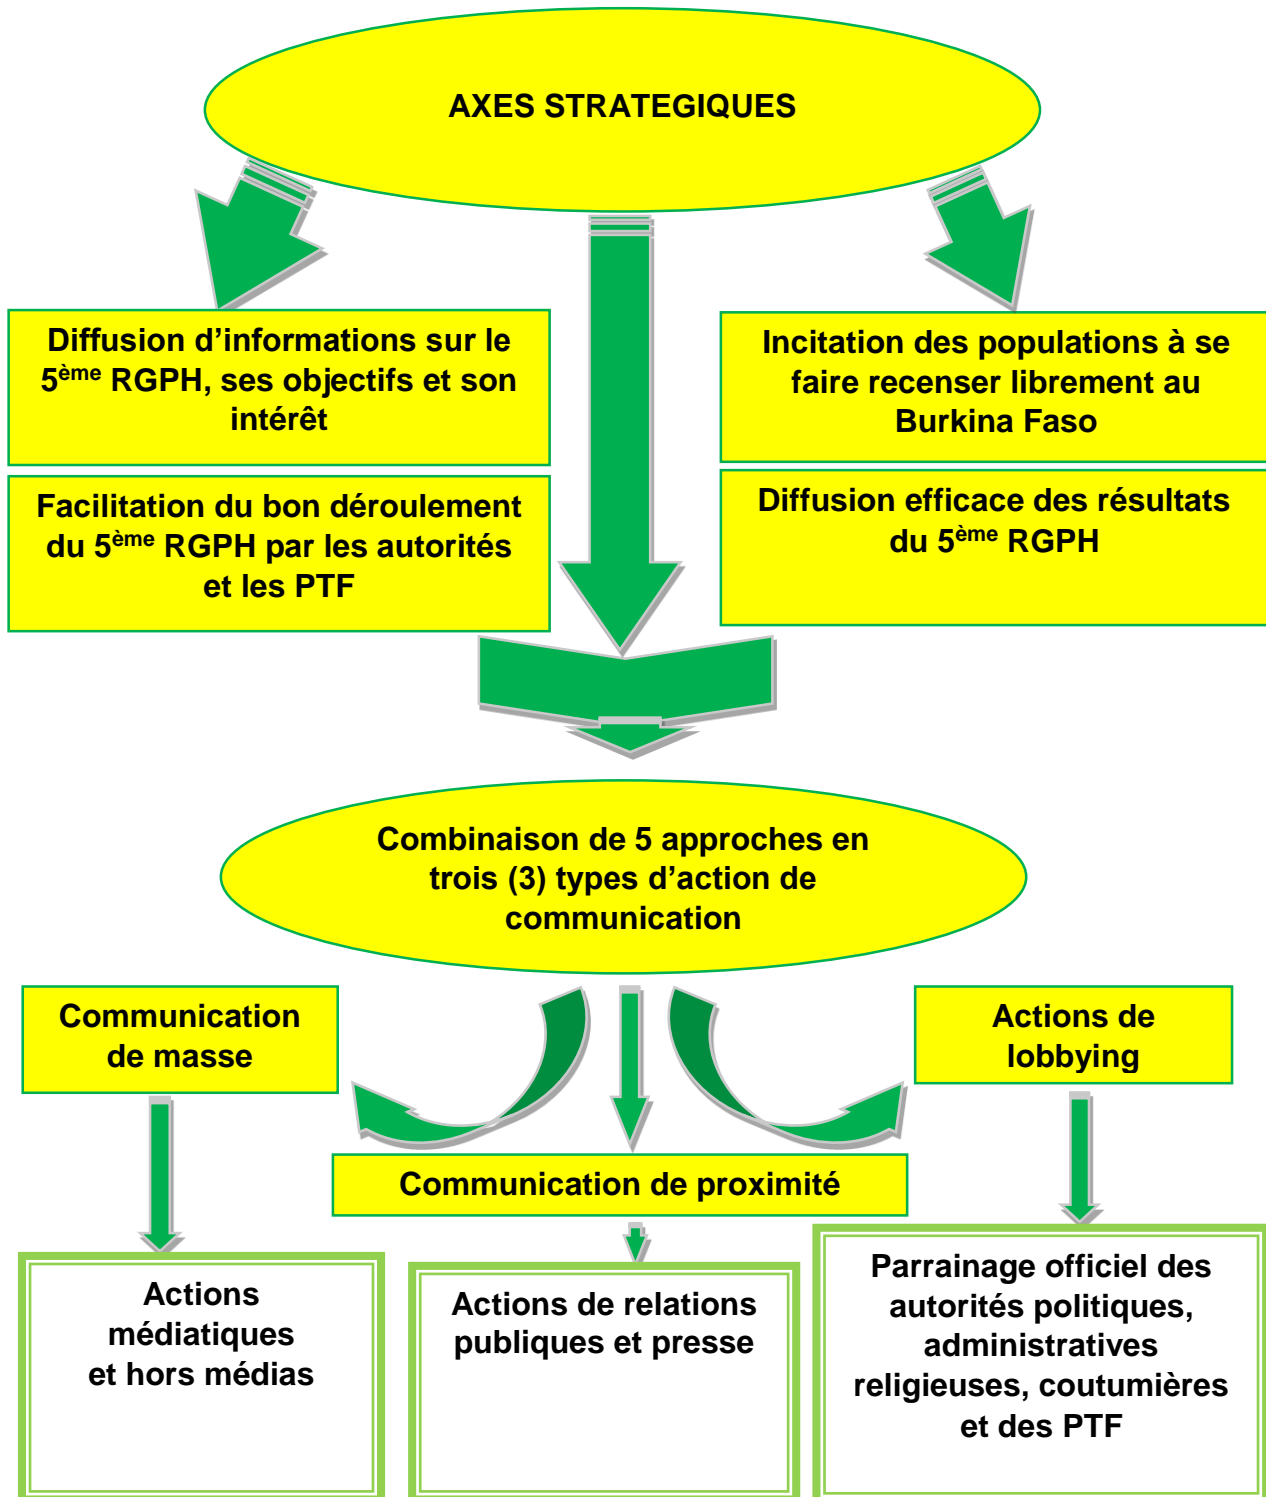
AXES STRATEGIQUES

Diffusion d'informations sur le 5$^{ème}$ RGPH, ses objectifs et son intérêt

Facilitation du bon déroulement du 5$^{ème}$ RGPH par les autorités et les PTF

Incitation des populations à se faire recenser librement au Burkina Faso

Diffusion efficace des résultats du 5$^{ème}$ RGPH

Combinaison de 5 approches en trois (3) types d'action de communication

Communication de masse

Actions de lobbying

Communication de proximité

Actions médiatiques et hors médias

Actions de relations publiques et presse

Parrainage officiel des autorités politiques, administratives religieuses, coutumières et des PTF